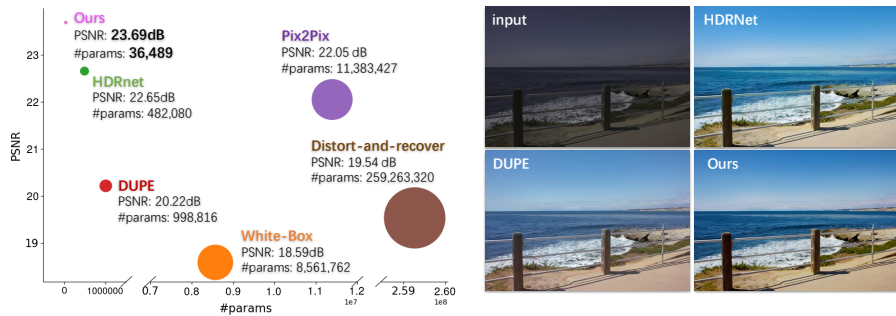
Ours
PSNR: 23.69dB
#params: 36,489

HDRnet
PSNR: 22.65dB
#params: 482,080

Pix2Pix
PSNR: 22.05 dB
#params: 11,383,427

Distort-and-recover
PSNR: 19.54 dB
#params: 259,263,320

DUPE
PSNR: 20.22dB
#params: 998,816

White-Box
PSNR: 18.59dB
#params: 8,561,762

PSNR
23
22
21
20
19

0
1000000
0.7
0.8
0.9
1.0
1.1
1.2
1e7
2.59
2.60
1e8
#params

input
HDRNet
DUPE
Ours